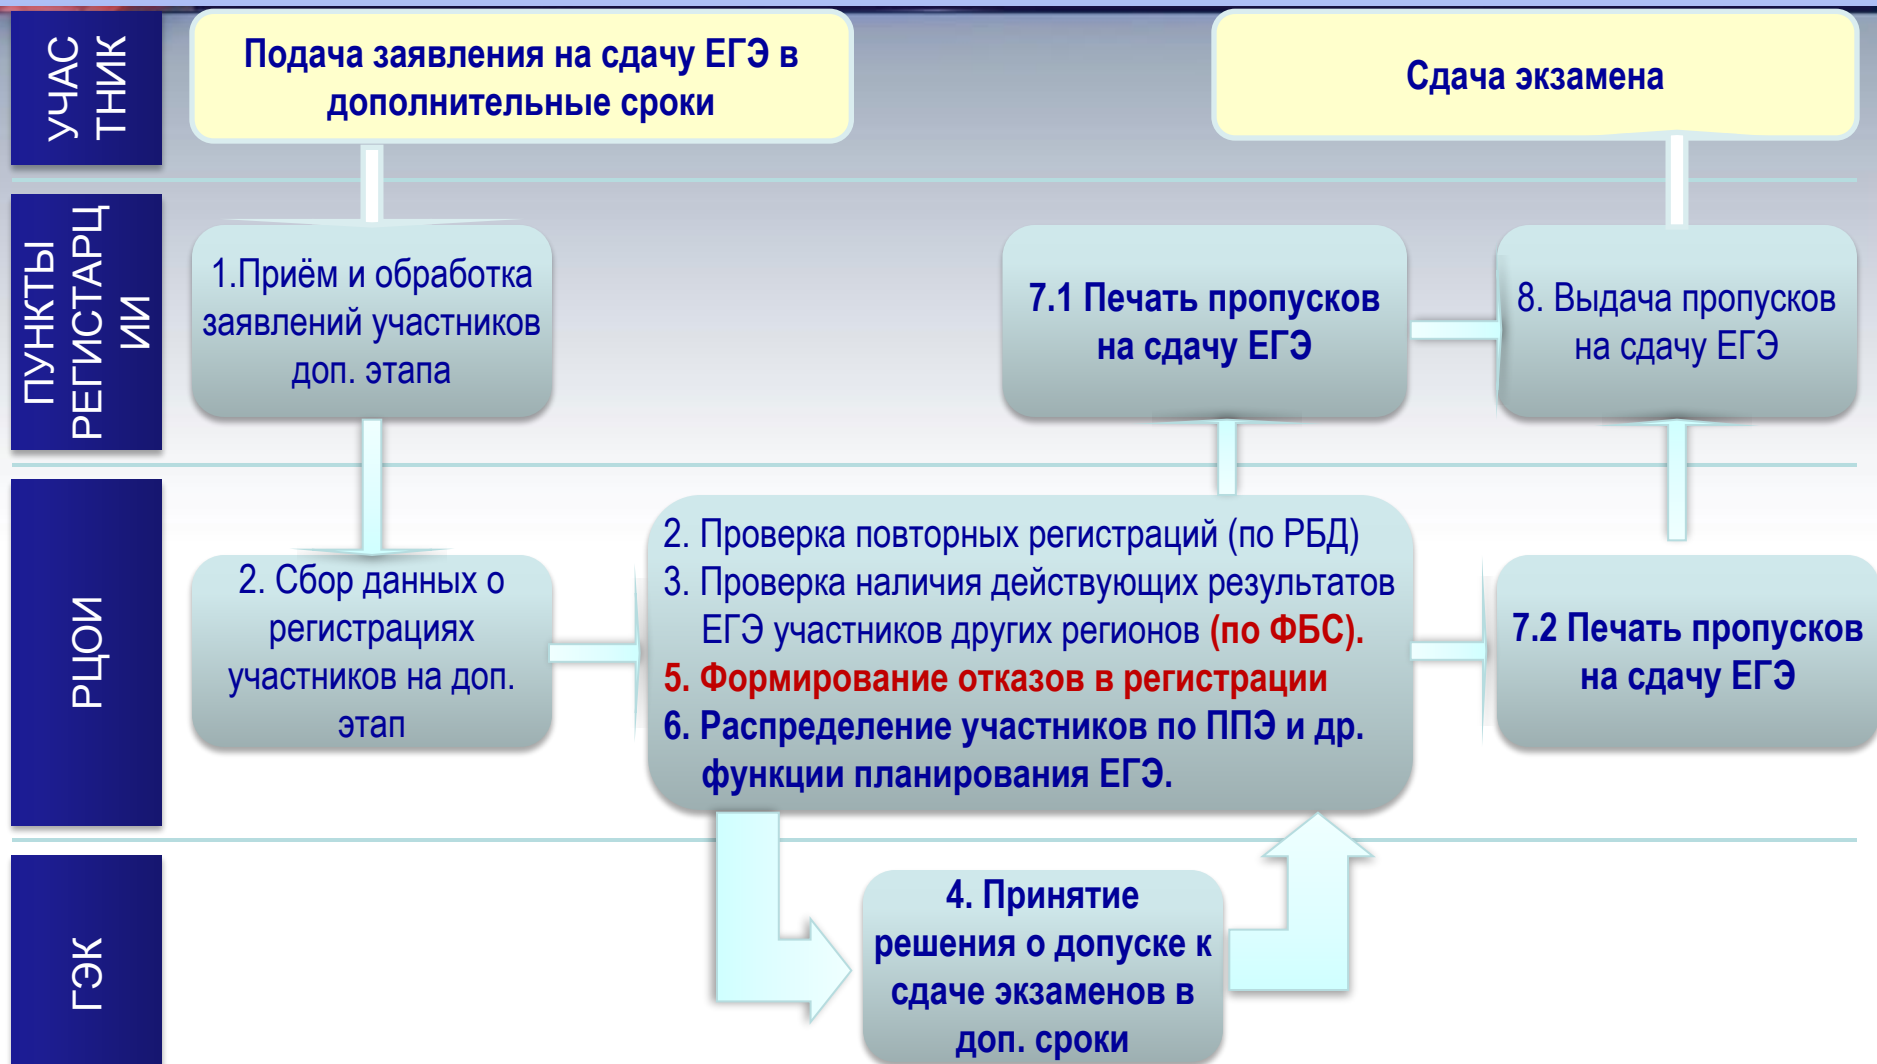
УЧАС ТНИК

Подача заявления на сдачу ЕГЭ в дополнительные сроки

Сдача экзамена

ПУНКТЫ РЕГИСТАРЦ ИИ

1.Приём и обработка заявлений участников доп. этапа

7.1 Печать пропусков на сдачу ЕГЭ

8. Выдача пропусков на сдачу ЕГЭ

РЦОИ

2. Сбор данных о регистрациях участников на доп. этап

2. Проверка повторных регистраций (по РБД)
3. Проверка наличия действующих результатов ЕГЭ участников других регионов (по ФБС).
5. Формирование отказов в регистрации
6. Распределение участников по ППЭ и др. функции планирования ЕГЭ.

7.2 Печать пропусков на сдачу ЕГЭ

ГЭК

4. Принятие решения о допуске к сдаче экзаменов в доп. сроки